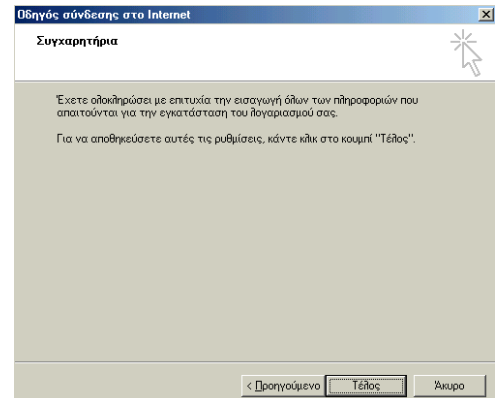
Οδηγός σύνδεσης στο Internet

Συγχαρητήρια

Έχετε ολοκληρώσει με επιτυχία την εισαγωγή όλων των πληροφοριών που απαιτούνται για την εγκατάσταση του λογαριασμού σας.

Για να αποθηκεύσετε αυτές τις ρυθμίσεις, κάντε κλικ στο κουμπί "Τέλος".

< Προηγούμενο Τέλος Άκυρο